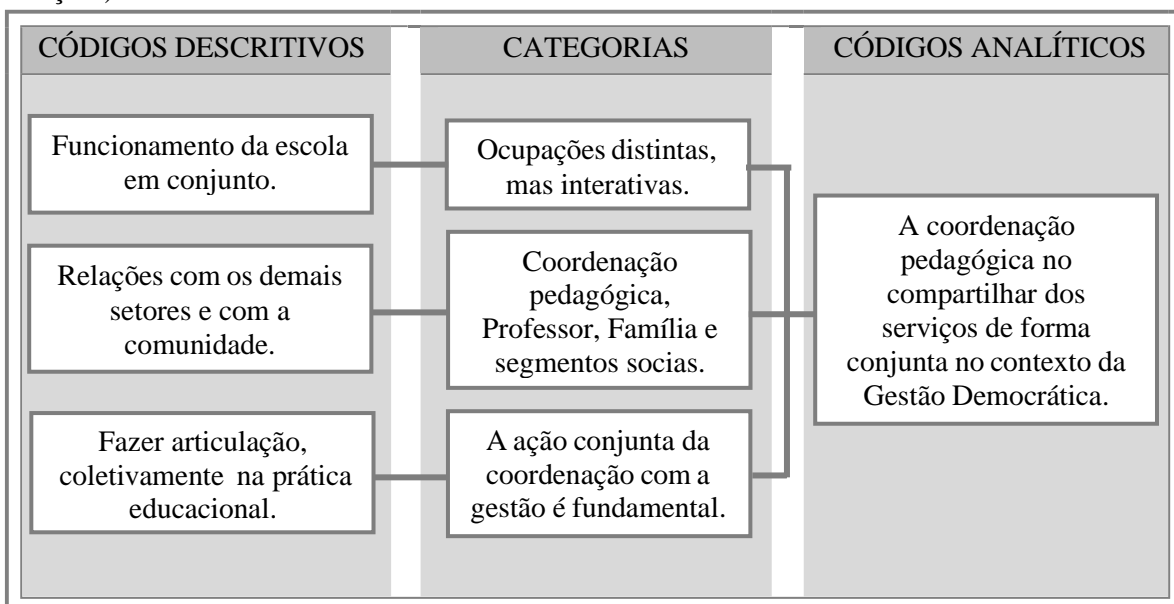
CÓDIGOS DESCRITIVOS

CATEGORIAS

CÓDIGOS ANALÍTICOS

Funcionamento da escola em conjunto.

Ocupações distintas, mas interativas.

Relações com os demais setores e com a comunidade.

Coordenação pedagógica, Professor, Família e segmentos socias.

A coordenação pedagógica no compartilhar dos serviços de forma conjunta no contexto da Gestão Democrática.

Fazer articulação, coletivamente na prática educacional.

A ação conjunta da coordenação com a gestão é fundamental.